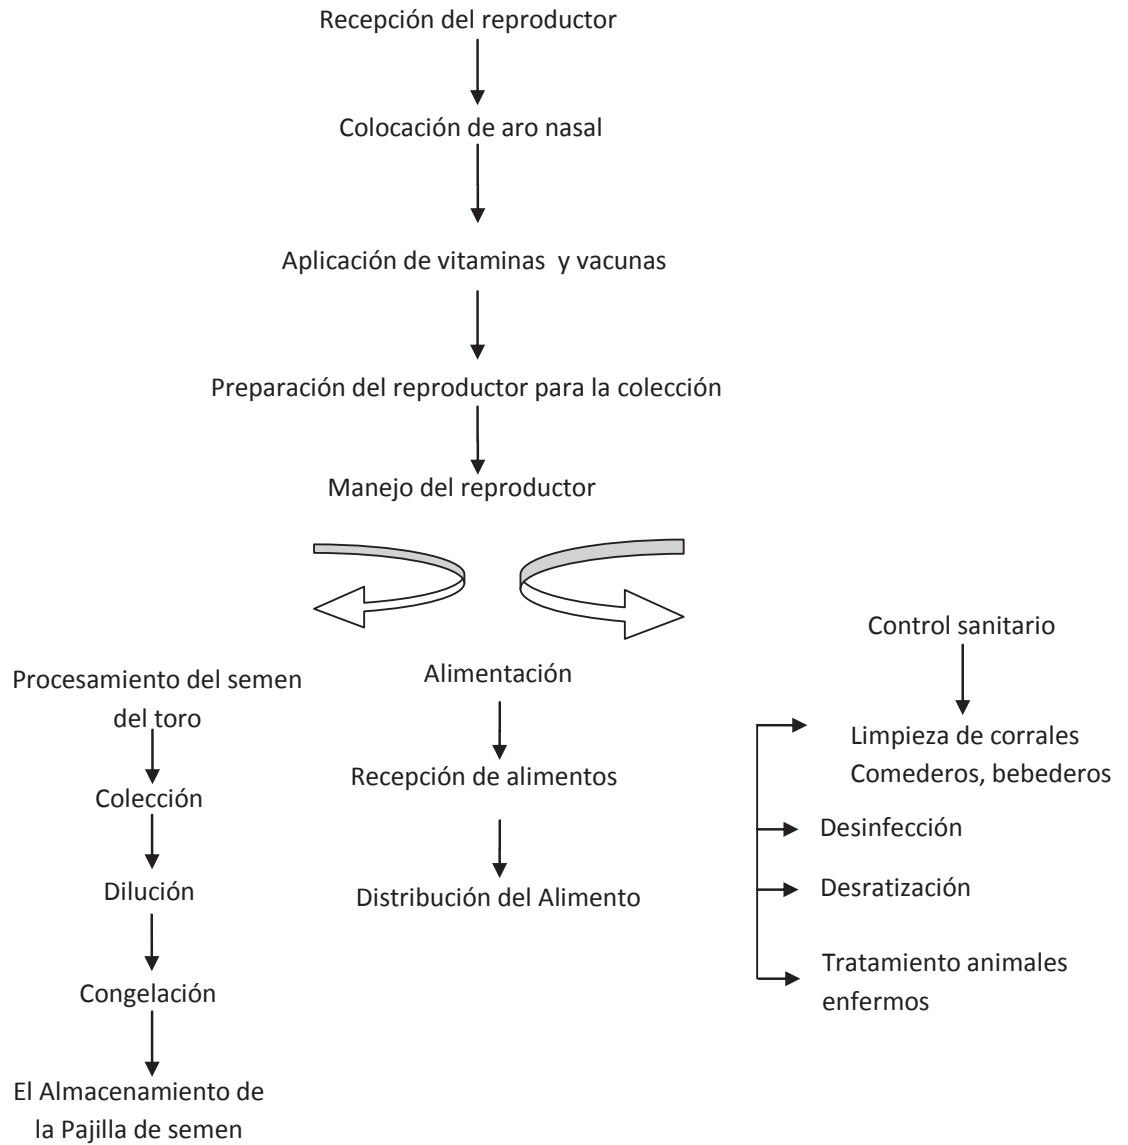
Recepción del reproductor

Colocación de aro nasal

Aplicación de vitaminas y vacunas

Preparación del reproductor para la colección

Manejo del reproductor

Procesamiento del semen del toro

Colección

Dilución

Congelación

El Almacenamiento de la Pajilla de semen

Alimentación

Recepción de alimentos

Distribución del Alimento

Control sanitario

Limpieza de corrales Comederos, bebederos

Desinfección

Desratización

Tratamiento animales enfermos